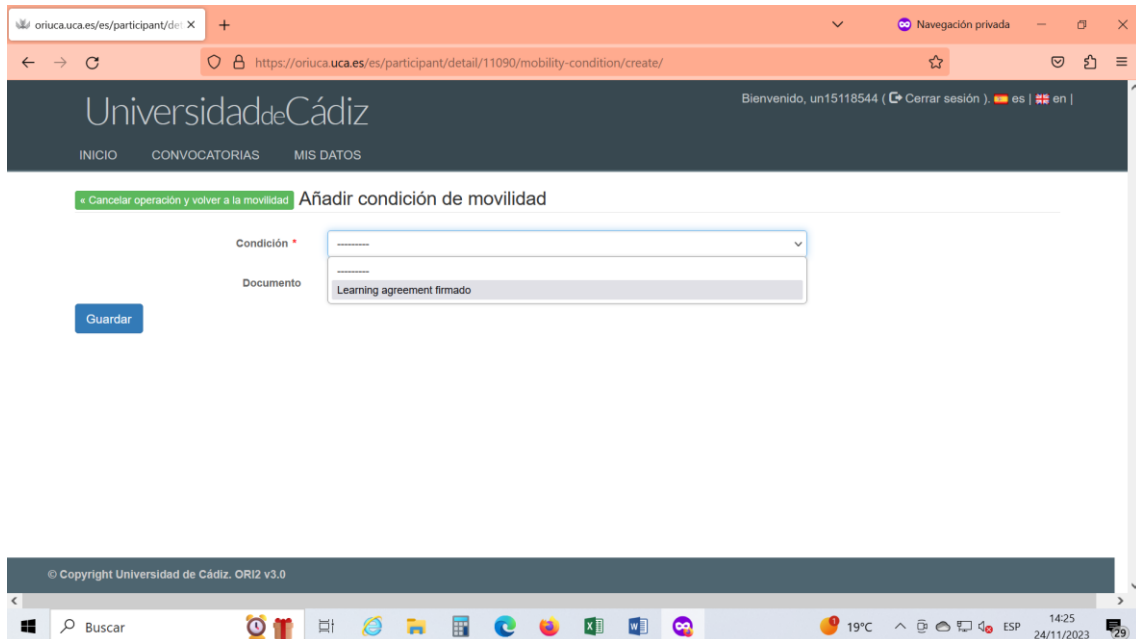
oriuca.uca.es/es/participant/de ×
+
Navegación privada
https://oriuca.uca.es/es/participant/detail/11090/mobility-condition/create/

UniversidaddeCádiz
Bienvenido, un15118544 ( Cerrar sesión ). es | en |
INICIO CONVOCATORIAS MIS DATOS

« Cancelar operación y volver a la movilidad Añadir condición de movilidad

Condición *
---------
---------
Learning agreement firmado
Documento

Guardar

© Copyright Universidad de Cádiz. ORI2 v3.0

Buscar
19°C ESP 14:25 24/11/2023
29